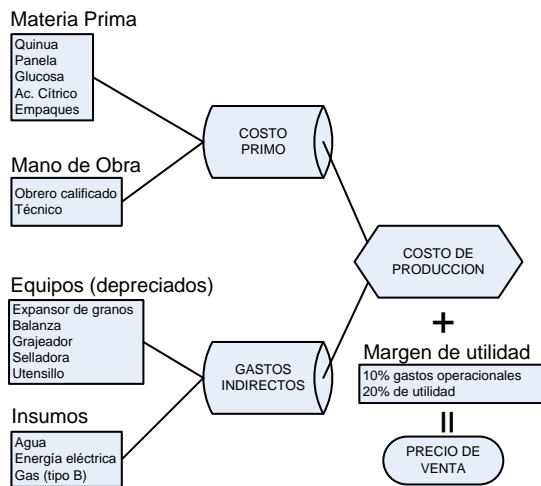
Materia Prima

Quinua
Panela
Glucosa
Ac. Cítrico
Empaques

COSTO PRIMO

Mano de Obra

Obrero calificado
Técnico

COSTO DE PRODUCCION

Equipos (depreciados)

Expansor de granos
Balanza
Grajeador
Selladora
Utensillo

GASTOS INDIRECTOS

+

Margen de utilidad

10% gastos operacionales
20% de utilidad

Insumos

Agua
Energía eléctrica
Gas (tipo B)

II

PRECIO DE VENTA